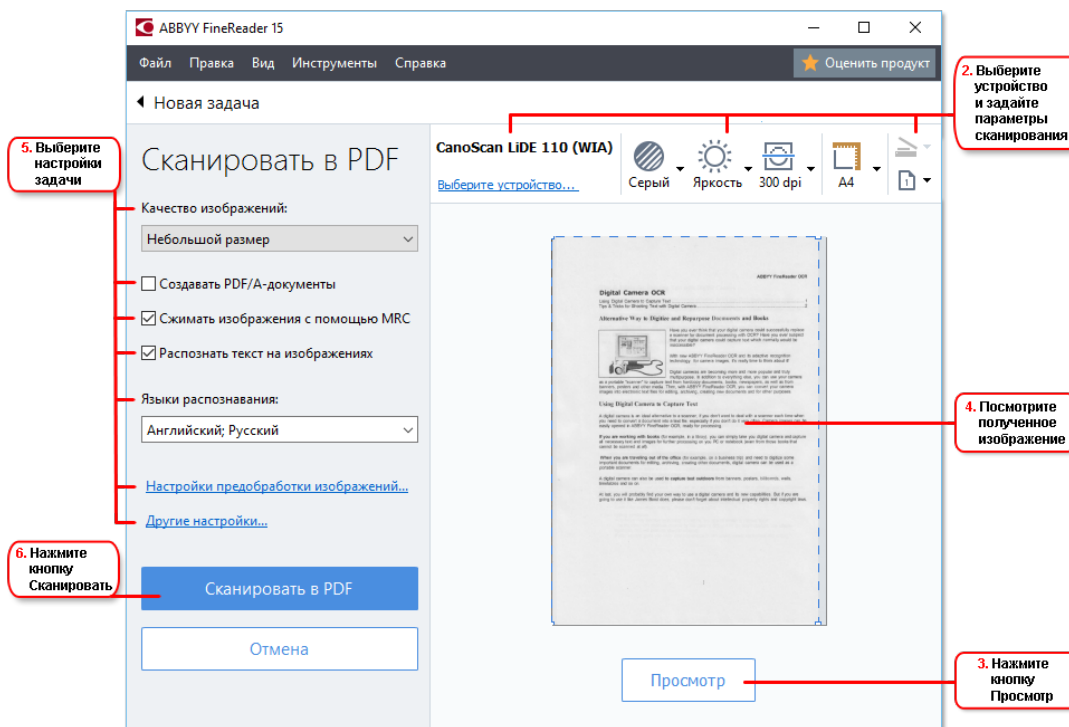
ABBYY FineReader 15

Файл Правка Вид Инструменты Справка

Оценить продукт

Новая задача

Сканировать в PDF

Качество изображений:

Небольшой размер

Создавать PDF/A-документы

Сжимать изображения с помощью MRC

Распознать текст на изображениях

Языки распознавания:

Английский; Русский

Настройки предобработки изображений...

Другие настройки...

Сканировать в PDF

Отмена

CanoScan LiDE 110 (WIA)

Выберите устройство...

Серый

Яркость

300 dpi

A4

1

Просмотр

5. Выберите настройки задачи

2. Выберите устройство и задайте параметры сканирования

4. Посмотрите полученное изображение

6. Нажмите кнопку Сканировать

3. Нажмите кнопку Просмотр

ABBYY FineReader OCR

Digital Camera OCR

Alternative Way to Digitize and Repurpose Documents and Books

Using Digital Camera to Capture Text

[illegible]